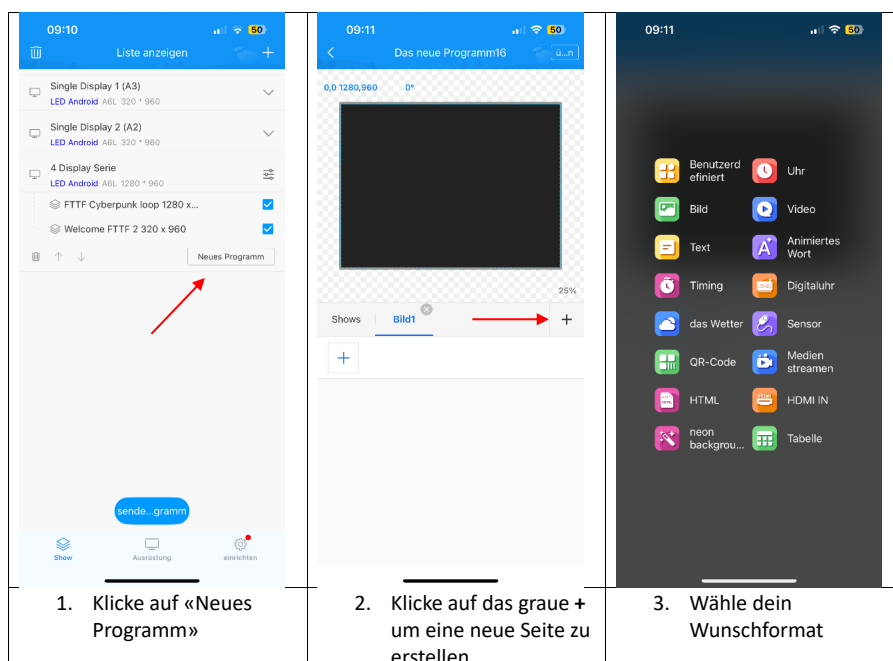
09:10 50

Liste anzeigen +

Single Display 1 (A3)
LED Android A6L 320 * 960

Single Display 2 (A2)
LED Android A6L 320 * 960

4 Display Serie
LED Android A6L 1280 * 960

FTTF Cyberpunk loop 1280 x...

Welcome FTTF 2 320 x 960

Neues Programm

sende...gramm

Show Ausrüstung einrichten

09:11 50

Das neue Programm16 ü...n

0,0 1280,960 0°

25%

Shows Bild1 +

+

09:11 50

Benutzerd efiniert
Uhr
Bild
Video
Text
Animiertes Wort
Timing
Digitaluhr
das Wetter
Sensor
QR-Code
Medien streamen
HTML
HDMI IN
neon backgrou...
Tabelle

| 1. Klicke auf «Neues Programm» | 2. Klicke auf das graue **+** um eine neue Seite zu erstellen | 3. Wähle dein Wunschformat |